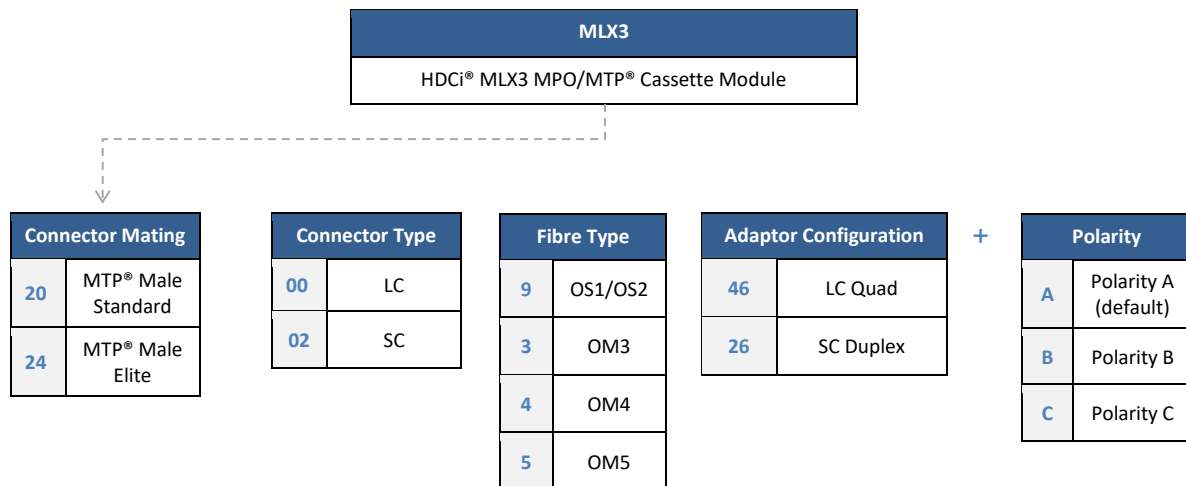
MLX3

HDCi® MLX3 MPO/MTP® Cassette Module

| Connector Mating | |
|---|---|
| 20 | MTP® Male Standard |
| 24 | MTP® Male Elite |

| Connector Type | |
|---|---|
| 00 | LC |
| 02 | SC |

| Fibre Type | |
|---|---|
| 9 | OS1/OS2 |
| 3 | OM3 |
| 4 | OM4 |
| 5 | OM5 |

| Adaptor Configuration | |
|---|---|
| 46 | LC Quad |
| 26 | SC Duplex |

+

| Polarity | |
|---|---|
| A | Polarity A (default) |
| B | Polarity B |
| C | Polarity C |